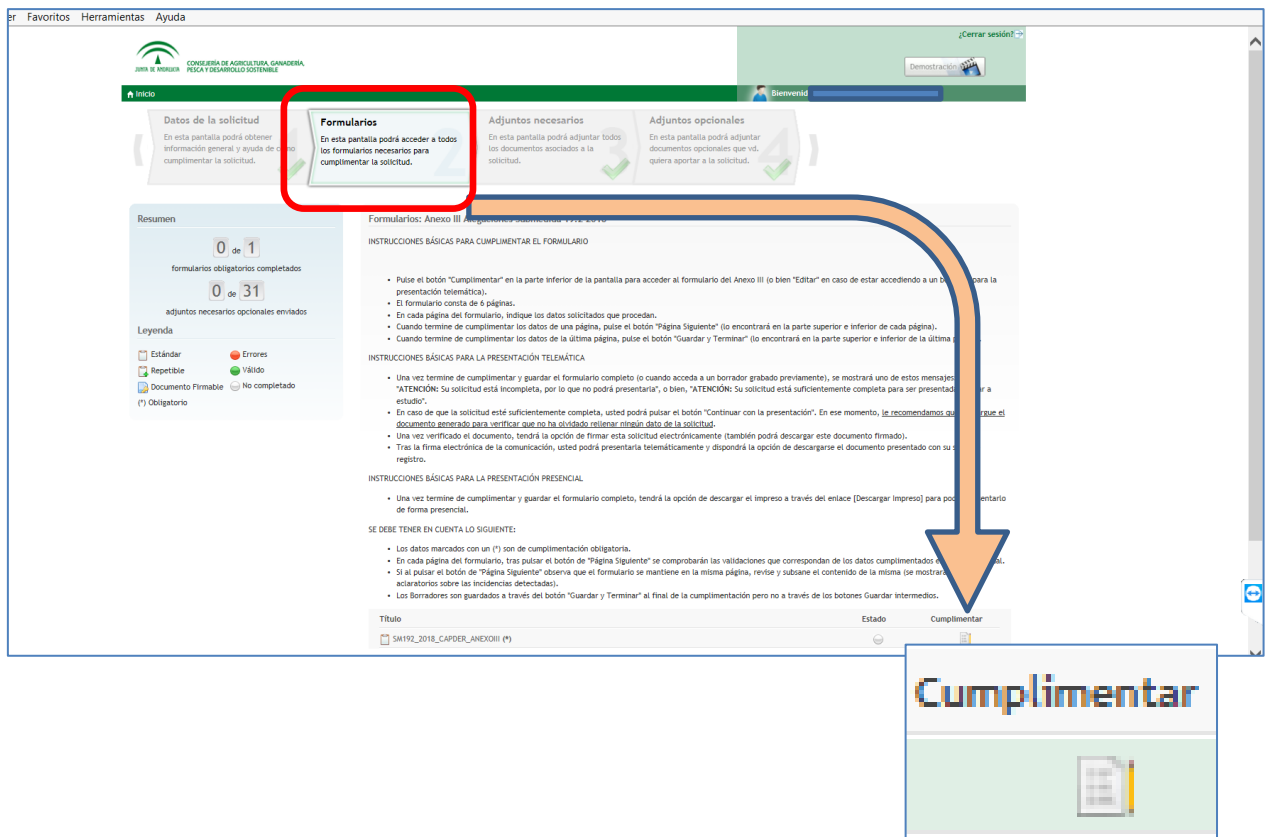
er Favoritos Herramientas Ayuda

JUNTA DE ANDALUCIA CONSEJERÍA DE AGRICULTURA, GANADERÍA, PESCA Y DESARROLLO SOSTENIBLE

¿Cerrar sesión?

Demostración

Inicio

Bienvenid

Datos de la solicitud
En esta pantalla podrá obtener información general y ayuda de cómo cumplimentar la solicitud.

Formularios
En esta pantalla podrá acceder a todos los formularios necesarios para cumplimentar la solicitud.

Adjuntos necesarios
En esta pantalla podrá adjuntar todos los documentos asociados a la solicitud.

Adjuntos opcionales
En esta pantalla podrá adjuntar documentos opcionales que vd. quiera aportar a la solicitud.

Resumen

0 de 1
formularios obligatorios completados

0 de 31
adjuntos necesarios opcionales enviados

Leyenda

Estándar
Errores
Repetible
Válido
Documento Firmable
No completado
(*) Obligatorio

Formularios: Anexo III Alegaciones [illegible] 192 2018

INSTRUCCIONES BÁSICAS PARA CUMPLIMENTAR EL FORMULARIO

• Pulse el botón "Cumplimentar" en la parte inferior de la pantalla para acceder al formulario del Anexo III (o bien "Editar" en caso de estar accediendo a un b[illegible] para la presentación telemática).
• El formulario consta de 6 páginas.
• En cada página del formulario, indique los datos solicitados que procedan.
• Cuando termine de cumplimentar los datos de una página, pulse el botón "Página Siguiente" (lo encontrará en la parte superior e inferior de cada página).
• Cuando termine de cumplimentar los datos de la última página, pulse el botón "Guardar y Terminar" (lo encontrará en la parte superior e inferior de la última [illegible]

INSTRUCCIONES BÁSICAS PARA LA PRESENTACIÓN TELEMÁTICA

• Una vez termine de cumplimentar y guardar el formulario completo (o cuando acceda a un borrador grabado previamente), se mostrará uno de estos mensajes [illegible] "ATENCIÓN: Su solicitud está incompleta, por lo que no podrá presentarla", o bien, "ATENCIÓN: Su solicitud está suficientemente completa para ser presentada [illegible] estudio".
• En caso de que la solicitud esté suficientemente completa, usted podrá pulsar el botón "Continuar con la presentación". En ese momento, le recomendamos que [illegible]rgue el documento generado para verificar que no ha olvidado rellenar ningún dato de la solicitud.
• Una vez verificado el documento, tendrá la opción de firmar esta solicitud electrónicamente (también podrá descargar este documento firmado).
• Tras la firma electrónica de la comunicación, usted podrá presentarla telemáticamente y dispondrá la opción de descargarse el documento presentado con su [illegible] registro.

INSTRUCCIONES BÁSICAS PARA LA PRESENTACIÓN PRESENCIAL

• Una vez termine de cumplimentar y guardar el formulario completo, tendrá la opción de descargar el impreso a través del enlace [Descargar Impreso] para po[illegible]entario de forma presencial.

SE DEBE TENER EN CUENTA LO SIGUIENTE:

• Los datos marcados con un (*) son de cumplimentación obligatoria.
• En cada página del formulario, tras pulsar el botón de "Página Siguiente" se comprobarán las validaciones que correspondan de los datos cumplimentados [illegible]al.
• Si al pulsar el botón de "Página Siguiente" observa que el formulario se mantiene en la misma página, revise y subsane el contenido de la misma (se mostrar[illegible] aclaratorios sobre las incidencias detectadas).
• Los Borradores son guardados a través del botón "Guardar y Terminar" al final de la cumplimentación pero no a través de los botones Guardar intermedios.

| Título | Estado | Cumplimentar |
|---|---|---|
| SM192_2018_CAPDER_ANEXOIII (*) | | |

Cumplimentar